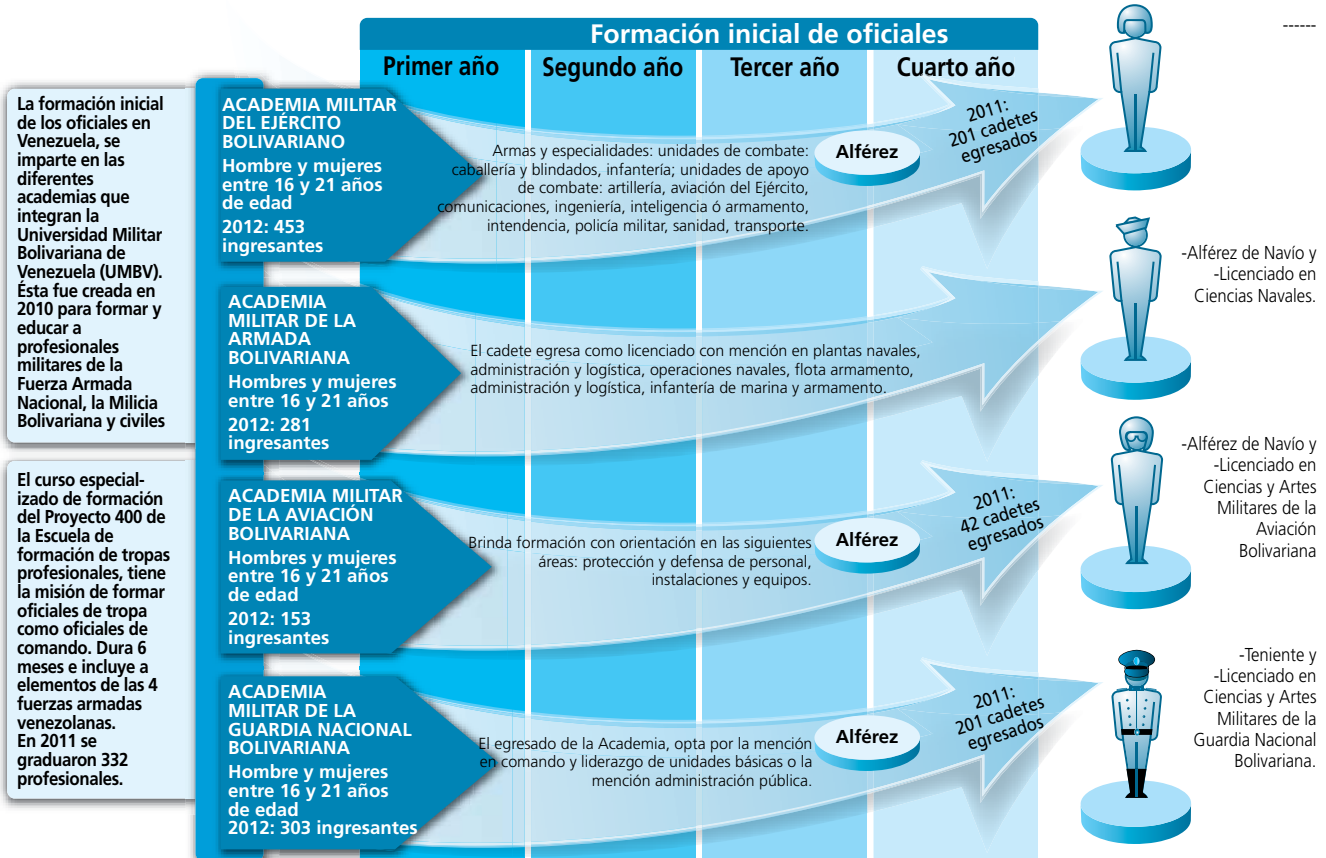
Formación inicial de oficiales

Primer año | Segundo año | Tercer año | Cuarto año

------

La formación inicial de los oficiales en Venezuela, se imparte en las diferentes academias que integran la Universidad Militar Bolivariana de Venezuela (UMBV). Ésta fue creada en 2010 para formar y educar a profesionales militares de la Fuerza Armada Nacional, la Milicia Bolivariana y civiles

El curso especializado de formación del Proyecto 400 de la Escuela de formación de tropas profesionales, tiene la misión de formar oficiales de tropa como oficiales de comando. Dura 6 meses e incluye a elementos de las 4 fuerzas armadas venezolanas. En 2011 se graduaron 332 profesionales.

ACADEMIA MILITAR DEL EJÉRCITO BOLIVARIANO
Hombre y mujeres entre 16 y 21 años de edad
2012: 453 ingresantes

Armas y especialidades: unidades de combate: caballería y blindados, infantería; unidades de apoyo de combate: artillería, aviación del Ejército, comunicaciones, ingeniería, inteligencia ó armamento, intendencia, policía militar, sanidad, transporte.

Alférez

2011: 201 cadetes egresados

ACADEMIA MILITAR DE LA ARMADA BOLIVARIANA
Hombres y mujeres entre 16 y 21 años
2012: 281 ingresantes

El cadete egresa como licenciado con mención en plantas navales, administración y logística, operaciones navales, flota armamento, administración y logística, infantería de marina y armamento.

-Alférez de Navío y -Licenciado en Ciencias Navales.

ACADEMIA MILITAR DE LA AVIACIÓN BOLIVARIANA
Hombres y mujeres entre 16 y 21 años de edad
2012: 153 ingresantes

Brinda formación con orientación en las siguientes áreas: protección y defensa de personal, instalaciones y equipos.

Alférez

2011: 42 cadetes egresados

-Alférez de Navío y -Licenciado en Ciencias y Artes Militares de la Aviación Bolivariana

ACADEMIA MILITAR DE LA GUARDIA NACIONAL BOLIVARIANA
Hombre y mujeres entre 16 y 21 años de edad
2012: 303 ingresantes

El egresado de la Academia, opta por la mención en comando y liderazgo de unidades básicas o la mención administración pública.

Alférez

2011: 201 cadetes egresados

-Teniente y -Licenciado en Ciencias y Artes Militares de la Guardia Nacional Bolivariana.